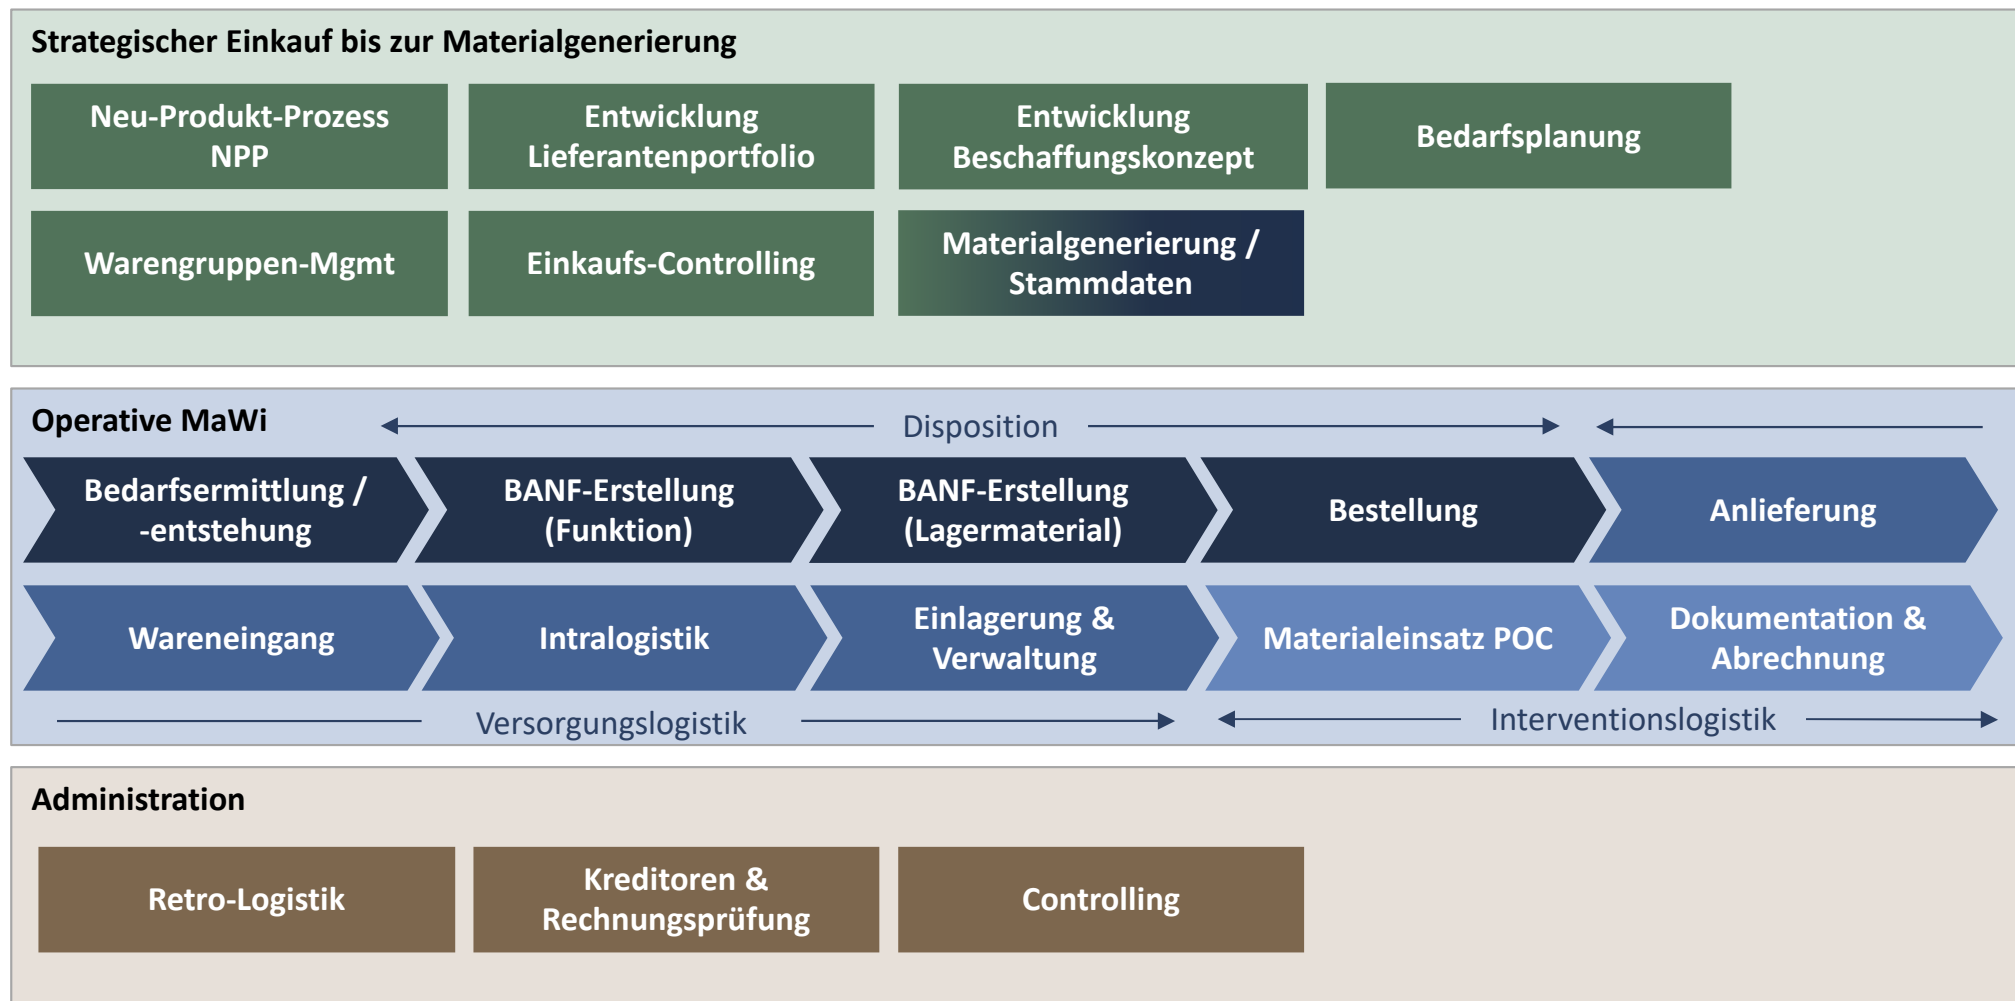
Strategischer Einkauf bis zur Materialgenerierung

Neu-Produkt-Prozess NPP

Entwicklung Lieferantenportfolio

Entwicklung Beschaffungskonzept

Bedarfsplanung

Warengruppen-Mgmt

Einkaufs-Controlling

Materialgenerierung / Stammdaten

Operative MaWi

Disposition

Bedarfsermittlung / -entstehung

BANF-Erstellung (Funktion)

BANF-Erstellung (Lagermaterial)

Bestellung

Anlieferung

Wareneingang

Intralogistik

Einlagerung & Verwaltung

Materialeinsatz POC

Dokumentation & Abrechnung

Versorgungslogistik

Interventionslogistik

Administration

Retro-Logistik

Kreditoren & Rechnungsprüfung

Controlling